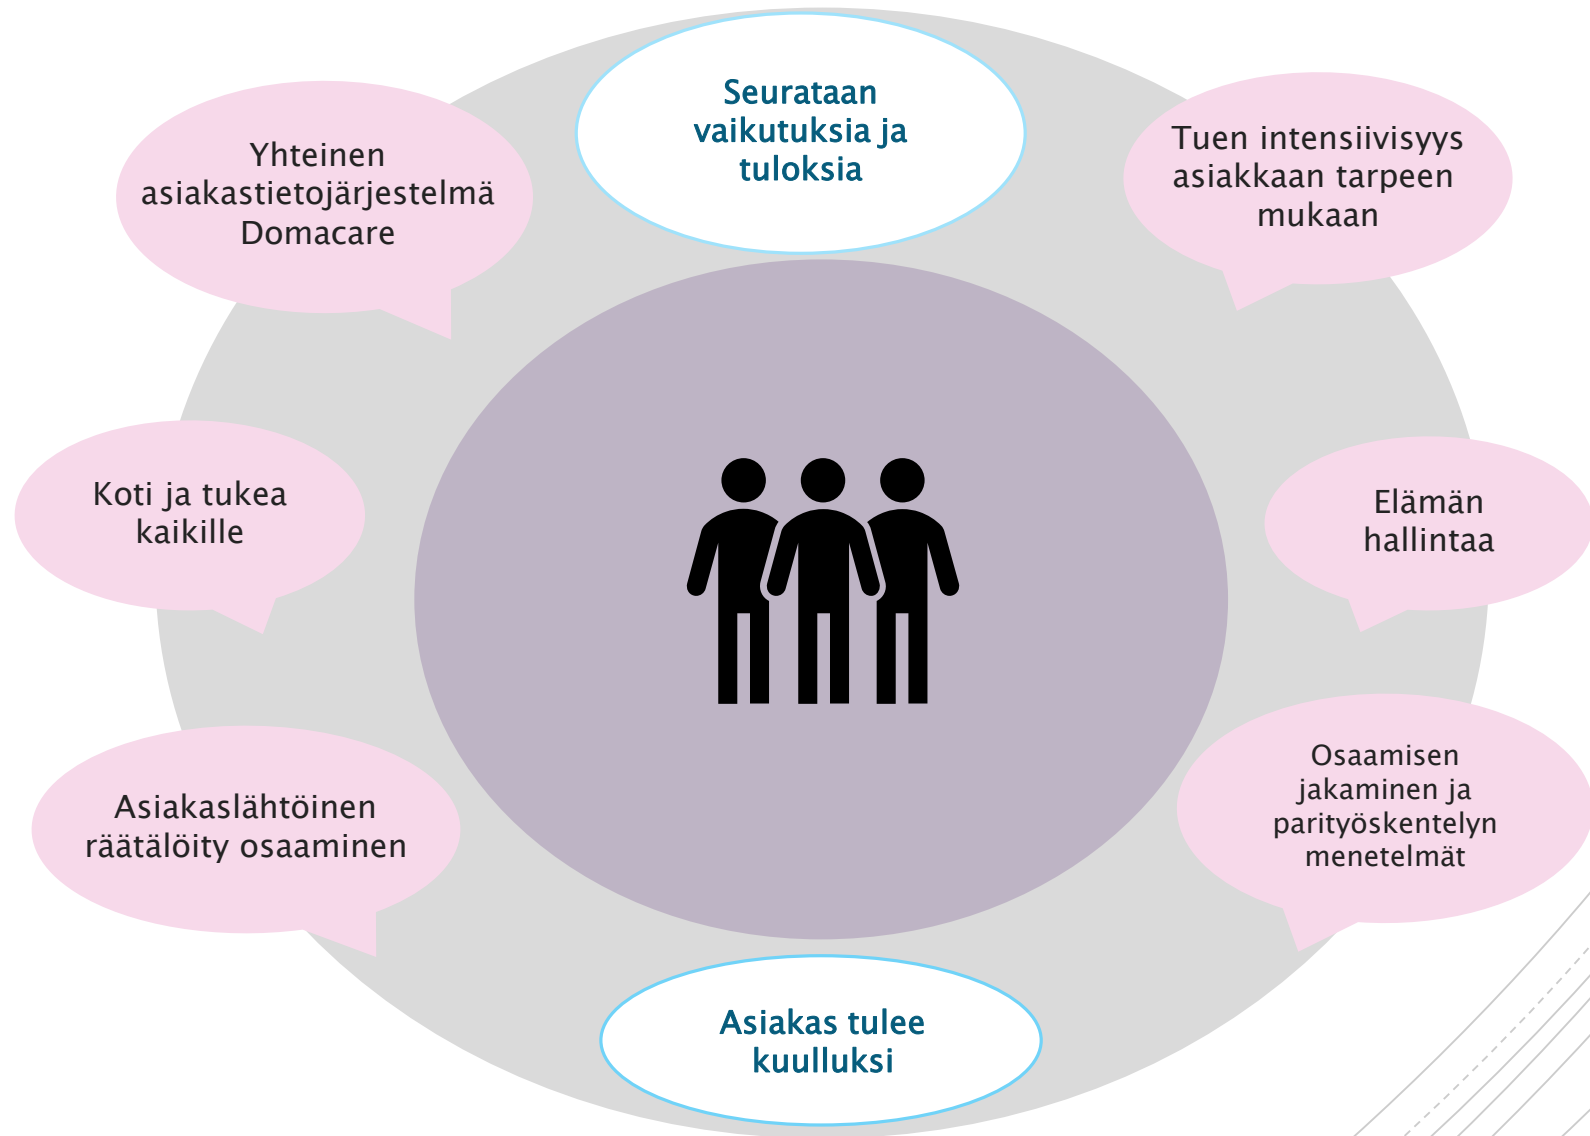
Seurataan vaikutuksia ja tuloksia

Yhteinen asiakastietojärjestelmä Domacare

Tuen intensiivisyys asiakkaan tarpeen mukaan

Koti ja tukea kaikille

Elämän hallintaa

Asiakaslähtöinen räätälöity osaaminen

Osaamisen jakaminen ja parityöskentelyn menetelmät

Asiakas tulee kuulluksi